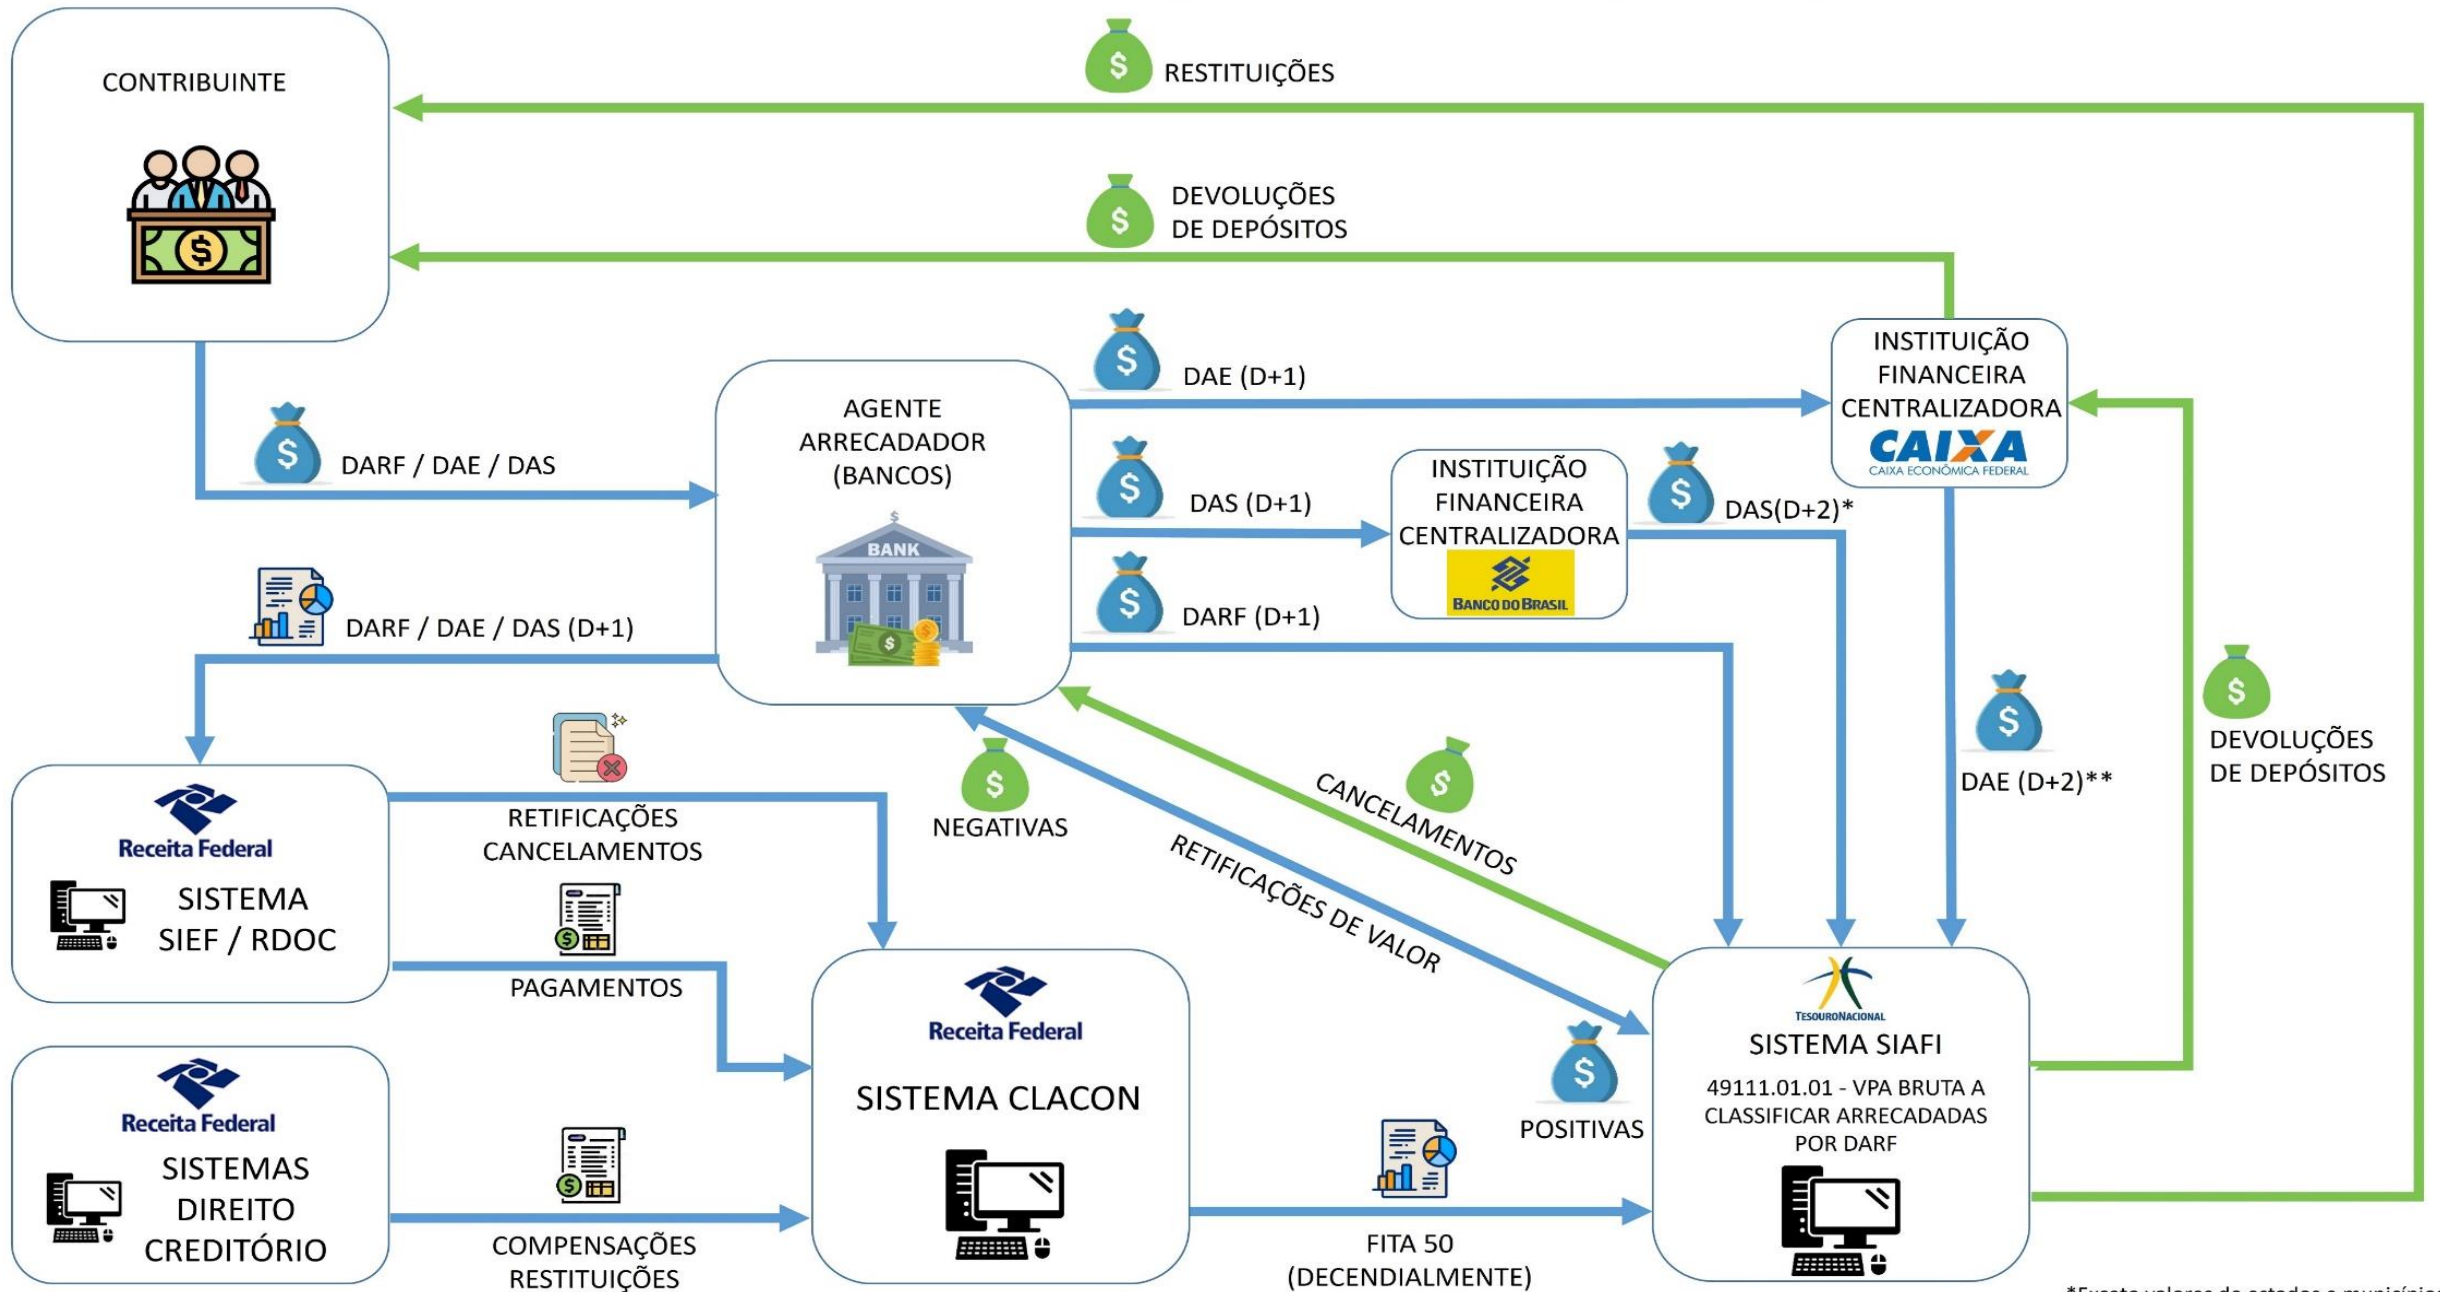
CONTRIBUINTE

RESTITUIÇÕES

DEVOLUÇÕES DE DEPÓSITOS

DARF / DAE / DAS

AGENTE ARRECADADOR (BANCOS)

BANK

$

$

DAE (D+1)

INSTITUIÇÃO FINANCEIRA CENTRALIZADORA

CAIXA

CAIXA ECONÔMICA FEDERAL

DAS (D+1)

INSTITUIÇÃO FINANCEIRA CENTRALIZADORA

BANCO DO BRASIL

DAS(D+2)*

DARF (D+1)

DARF / DAE / DAS (D+1)

$

DAE (D+2)**

$

DEVOLUÇÕES DE DEPÓSITOS

$

NEGATIVAS

CANCELAMENTOS

RETIFICAÇÕES DE VALOR

Receita Federal

SISTEMA SIEF / RDOC

RETIFICAÇÕES CANCELAMENTOS

PAGAMENTOS

Receita Federal

SISTEMA CLACON

TESOURO NACIONAL

SISTEMA SIAFI

49111.01.01 - VPA BRUTA A CLASSIFICAR ARRECADADAS POR DARF

$

POSITIVAS

Receita Federal

SISTEMAS DIREITO CREDITÓRIO

COMPENSAÇÕES RESTITUIÇÕES

FITA 50 (DECENDIALMENTE)

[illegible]